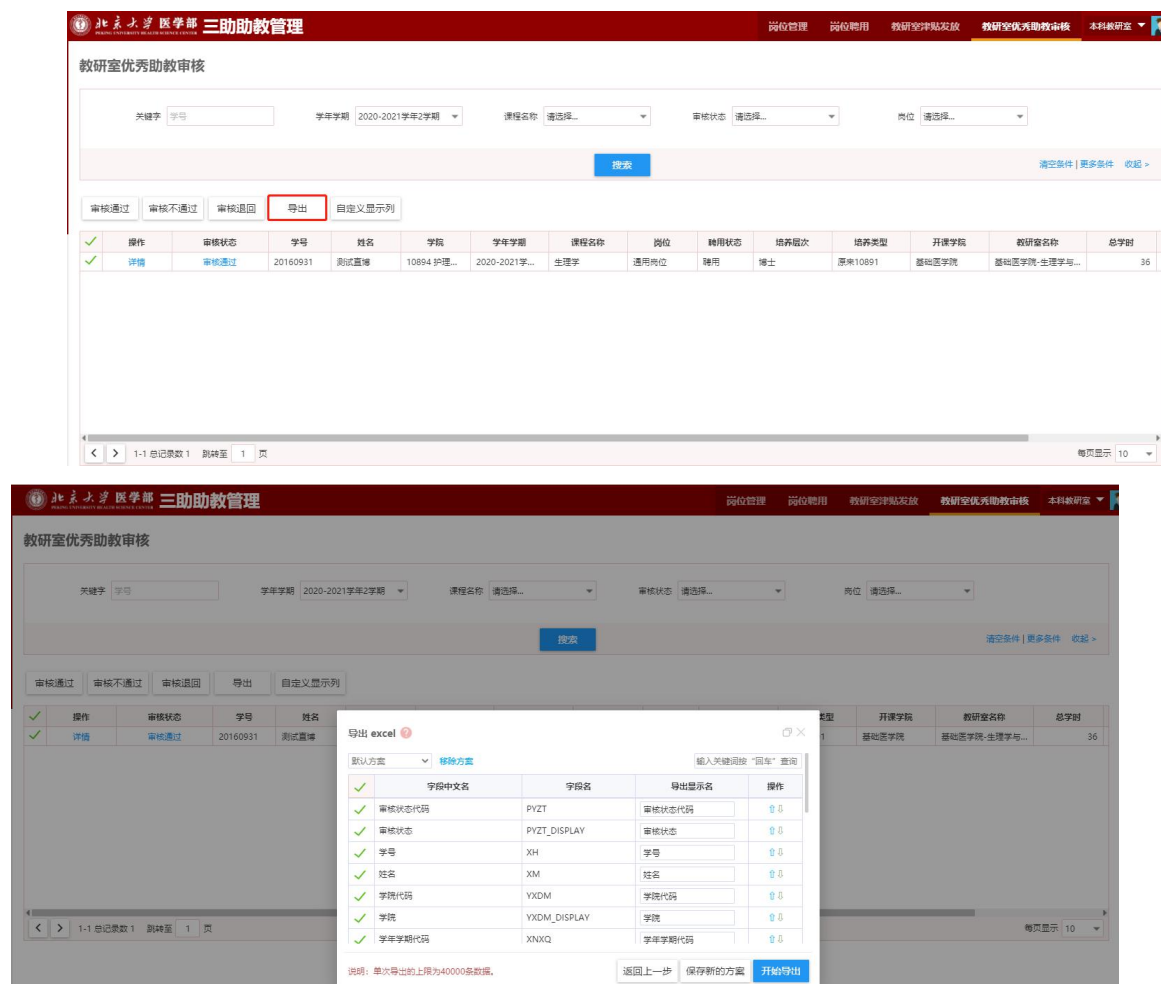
北京大学 医学部 PEKING UNIVERSITY HEALTH SCIENCE CENTER 三助助教管理

岗位管理 岗位聘用 教研室津贴发放 教研室优秀助教审核 本科教研室

教研室优秀助教审核

关键字 学号 学年学期 2020-2021学年2学期 课程名称 请选择... 审核状态 请选择... 岗位 请选择...

搜索

清空条件 | 更多条件 收起 »

审核通过 审核不通过 审核退回 导出 自定义显示列

| ✓ | 操作 | 审核状态 | 学号 | 姓名 | 学院 | 学年学期 | 课程名称 | 岗位 | 聘用状态 | 培养层次 | 培养类型 | 开课学院 | 教研室名称 | 总学时 |
|---|---|---|---|---|---|---|---|---|---|---|---|---|---|---|
| ✓ | 详情 | 审核通过 | 20160931 | 测试直博 | 10894 护理... | 2020-2021学... | 生理学 | 通用岗位 | 聘用 | 博士 | 原来10891 | 基础医学院 | 基础医学院-生理学与... | 36 |

1-1 总记录数 1 跳转至 1 页

每页显示 10

北京大学 医学部 PEKING UNIVERSITY HEALTH SCIENCE CENTER 三助助教管理

岗位管理 岗位聘用 教研室津贴发放 教研室优秀助教审核 本科教研室

教研室优秀助教审核

关键字 学号 学年学期 2020-2021学年2学期 课程名称 请选择... 审核状态 请选择... 岗位 请选择...

搜索

清空条件 | 更多条件 收起 »

审核通过 审核不通过 审核退回 导出 自定义显示列

| ✓ | 操作 | 审核状态 | 学号 | 姓名 | 类型 | 开课学院 | 教研室名称 | 总学时 |
|---|---|---|---|---|---|---|---|---|
| ✓ | 详情 | 审核通过 | 20160931 | 测试直博 | 1 | 基础医学院 | 基础医学院-生理学与... | 36 |

1-1 总记录数 1 跳转至 1 页

每页显示 10

导出 excel

默认方案 移除方案 输入关键词按"回车"查询

| ✓ | 字段中文名 | 字段名 | 导出显示名 | 操作 |
|---|---|---|---|---|
| ✓ | 审核状态代码 | PYZT | 审核状态代码 | ⇧⇩ |
| ✓ | 审核状态 | PYZT_DISPLAY | 审核状态 | ⇧⇩ |
| ✓ | 学号 | XH | 学号 | ⇧⇩ |
| ✓ | 姓名 | XM | 姓名 | ⇧⇩ |
| ✓ | 学院代码 | YXDM | 学院代码 | ⇧⇩ |
| ✓ | 学院 | YXDM_DISPLAY | 学院 | ⇧⇩ |
| ✓ | 学年学期代码 | XNXQ | 学年学期代码 | ⇧⇩ |

说明：单次导出的上限为40000条数据。

返回上一步 保存新的方案 开始导出